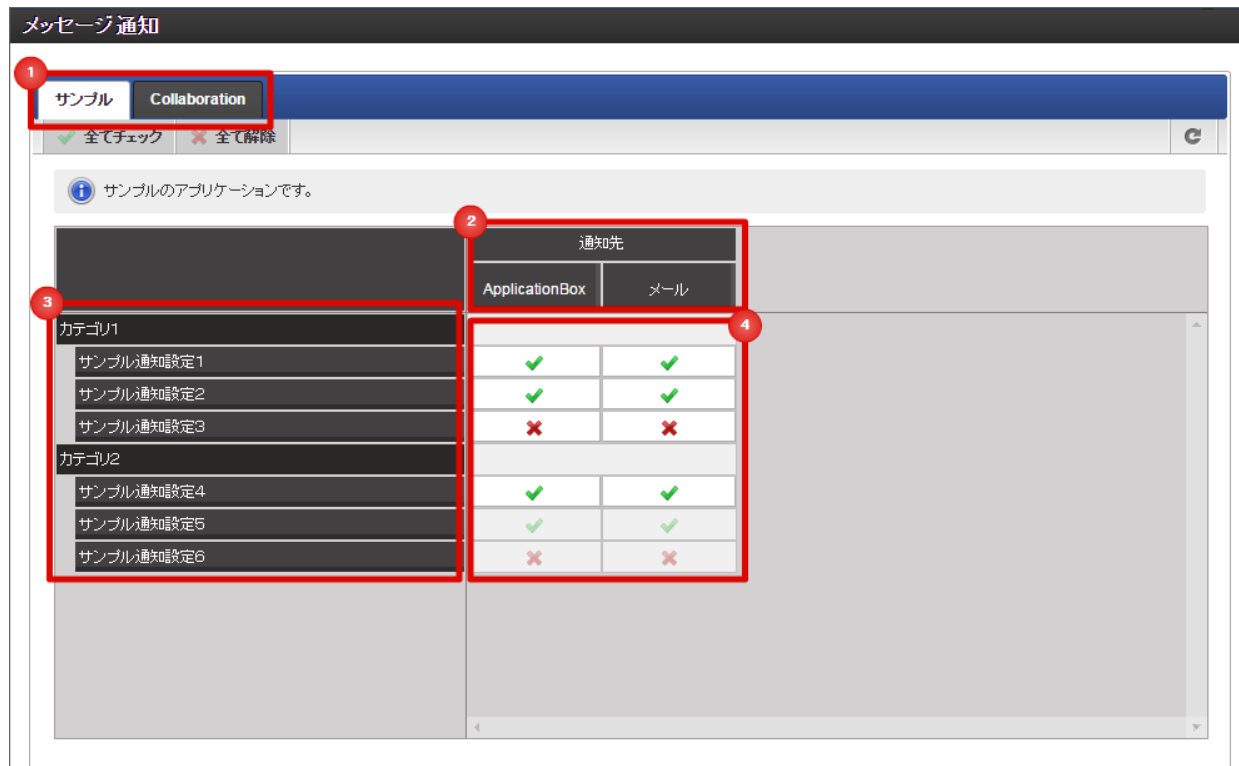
メッセージ通知

1

サンプル Collaboration

全てチェック 全て解除

サンプルのアプリケーションです。

2

| | 通知先 | |
|---|---|---|
| | ApplicationBox | メール |
| カテゴリ1 | | |
| サンプル通知設定1 | ✔ | ✔ |
| サンプル通知設定2 | ✔ | ✔ |
| サンプル通知設定3 | ✖ | ✖ |
| カテゴリ2 | | |
| サンプル通知設定4 | ✔ | ✔ |
| サンプル通知設定5 | ✔ | ✔ |
| サンプル通知設定6 | ✖ | ✖ |

3

4